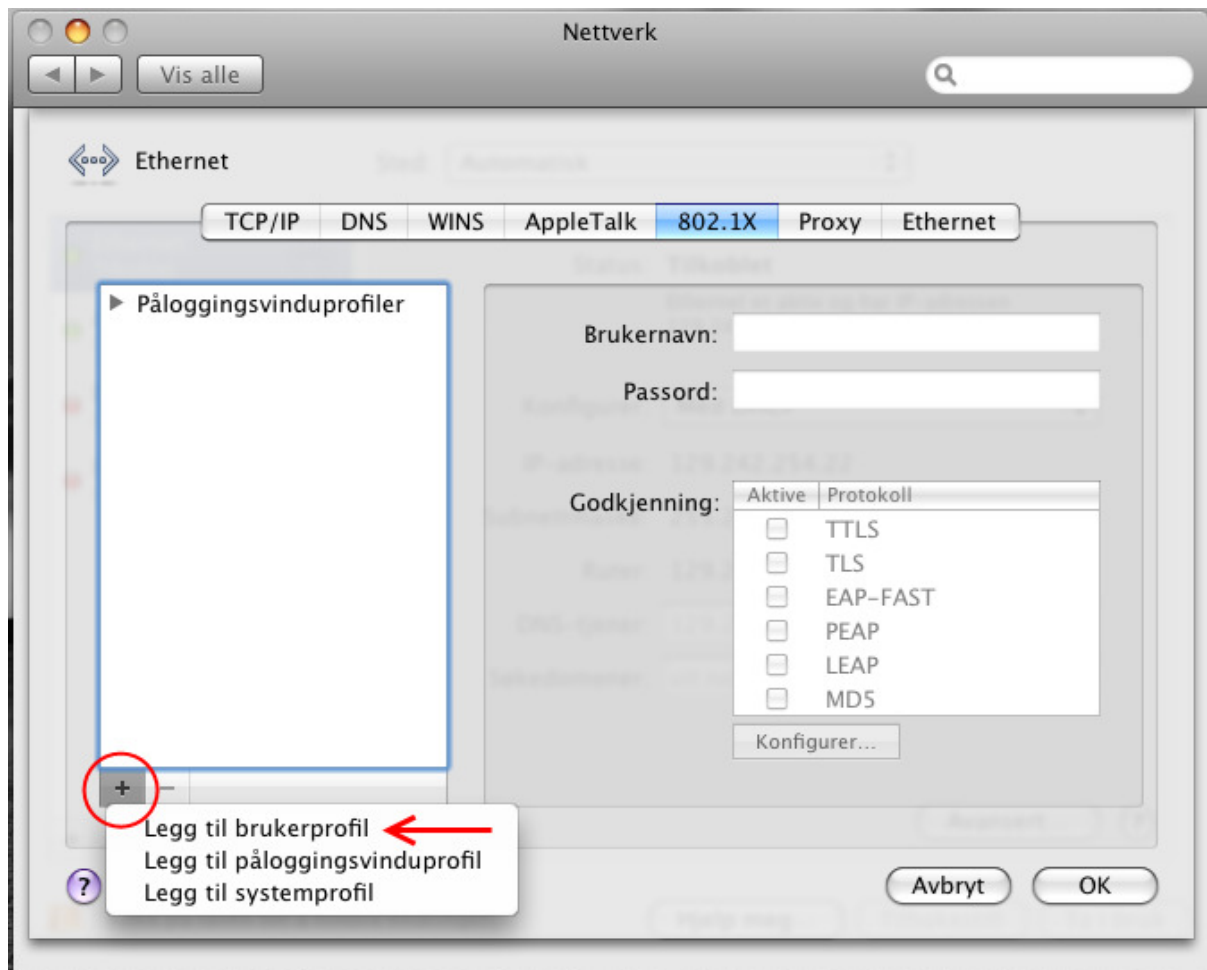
Nettverk

Vis alle

Ethernet

TCP/IP DNS WINS AppleTalk 802.1X Proxy Ethernet

▶ Påloggingsvinduprofiler

Brukernavn:

Passord:

Godkjenning:

| Aktive | Protokoll |
|---|---|
| | TTLS |
| | TLS |
| | EAP-FAST |
| | PEAP |
| | LEAP |
| | MD5 |

Konfigurer...

+ –

Legg til brukerprofil
Legg til påloggingsvinduprofil
Legg til systemprofil

?

Avbryt OK